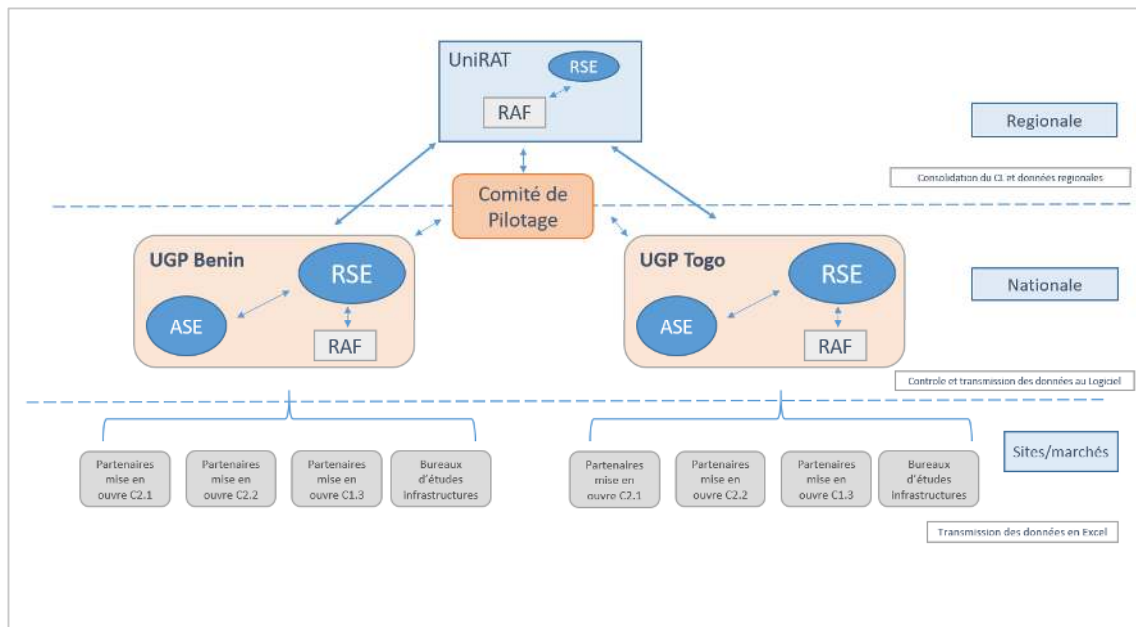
UniRAT

RSE

RAF

Regionale

Consolidation du CL et données regionales

Comité de Pilotage

UGP Benin

RSE

ASE

RAF

UGP Togo

RSE

ASE

RAF

Nationale

Controle et transmission des données au Logiciel

Partenaires mise en ouvre C2.1

Partenaires mise en ouvre C2.2

Partenaires mise en ouvre C1.3

Bureaux d'études infrastructures

Partenaires mise en ouvre C2.1

Partenaires mise en ouvre C2.2

Partenaires mise en ouvre C1.3

Bureaux d'études infrastructures

Sites/marchés

Transmission des données en Excel